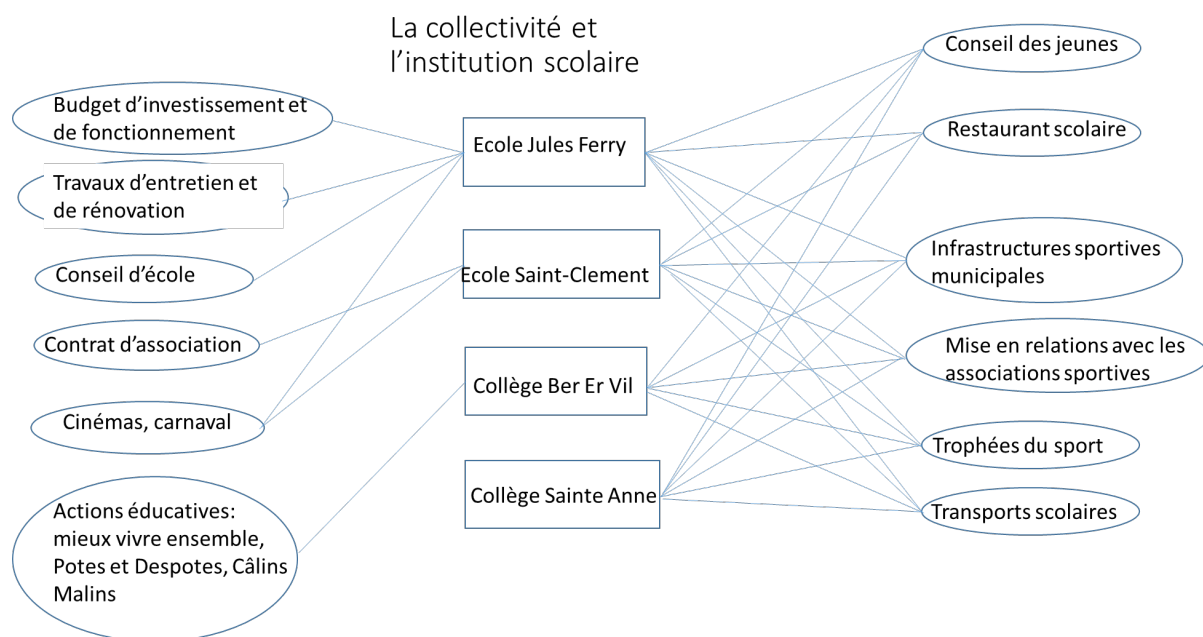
La collectivité et l’institution scolaire

Budget d’investissement et de fonctionnement

Travaux d’entretien et de rénovation

Conseil d’école

Contrat d’association

Cinémas, carnaval

Actions éducatives: mieux vivre ensemble, Potes et Despotes, Câlins Malins

Ecole Jules Ferry

Ecole Saint-Clement

Collège Ber Er Vil

Collège Sainte Anne

Conseil des jeunes

Restaurant scolaire

Infrastructures sportives municipales

Mise en relations avec les associations sportives

Trophées du sport

Transports scolaires